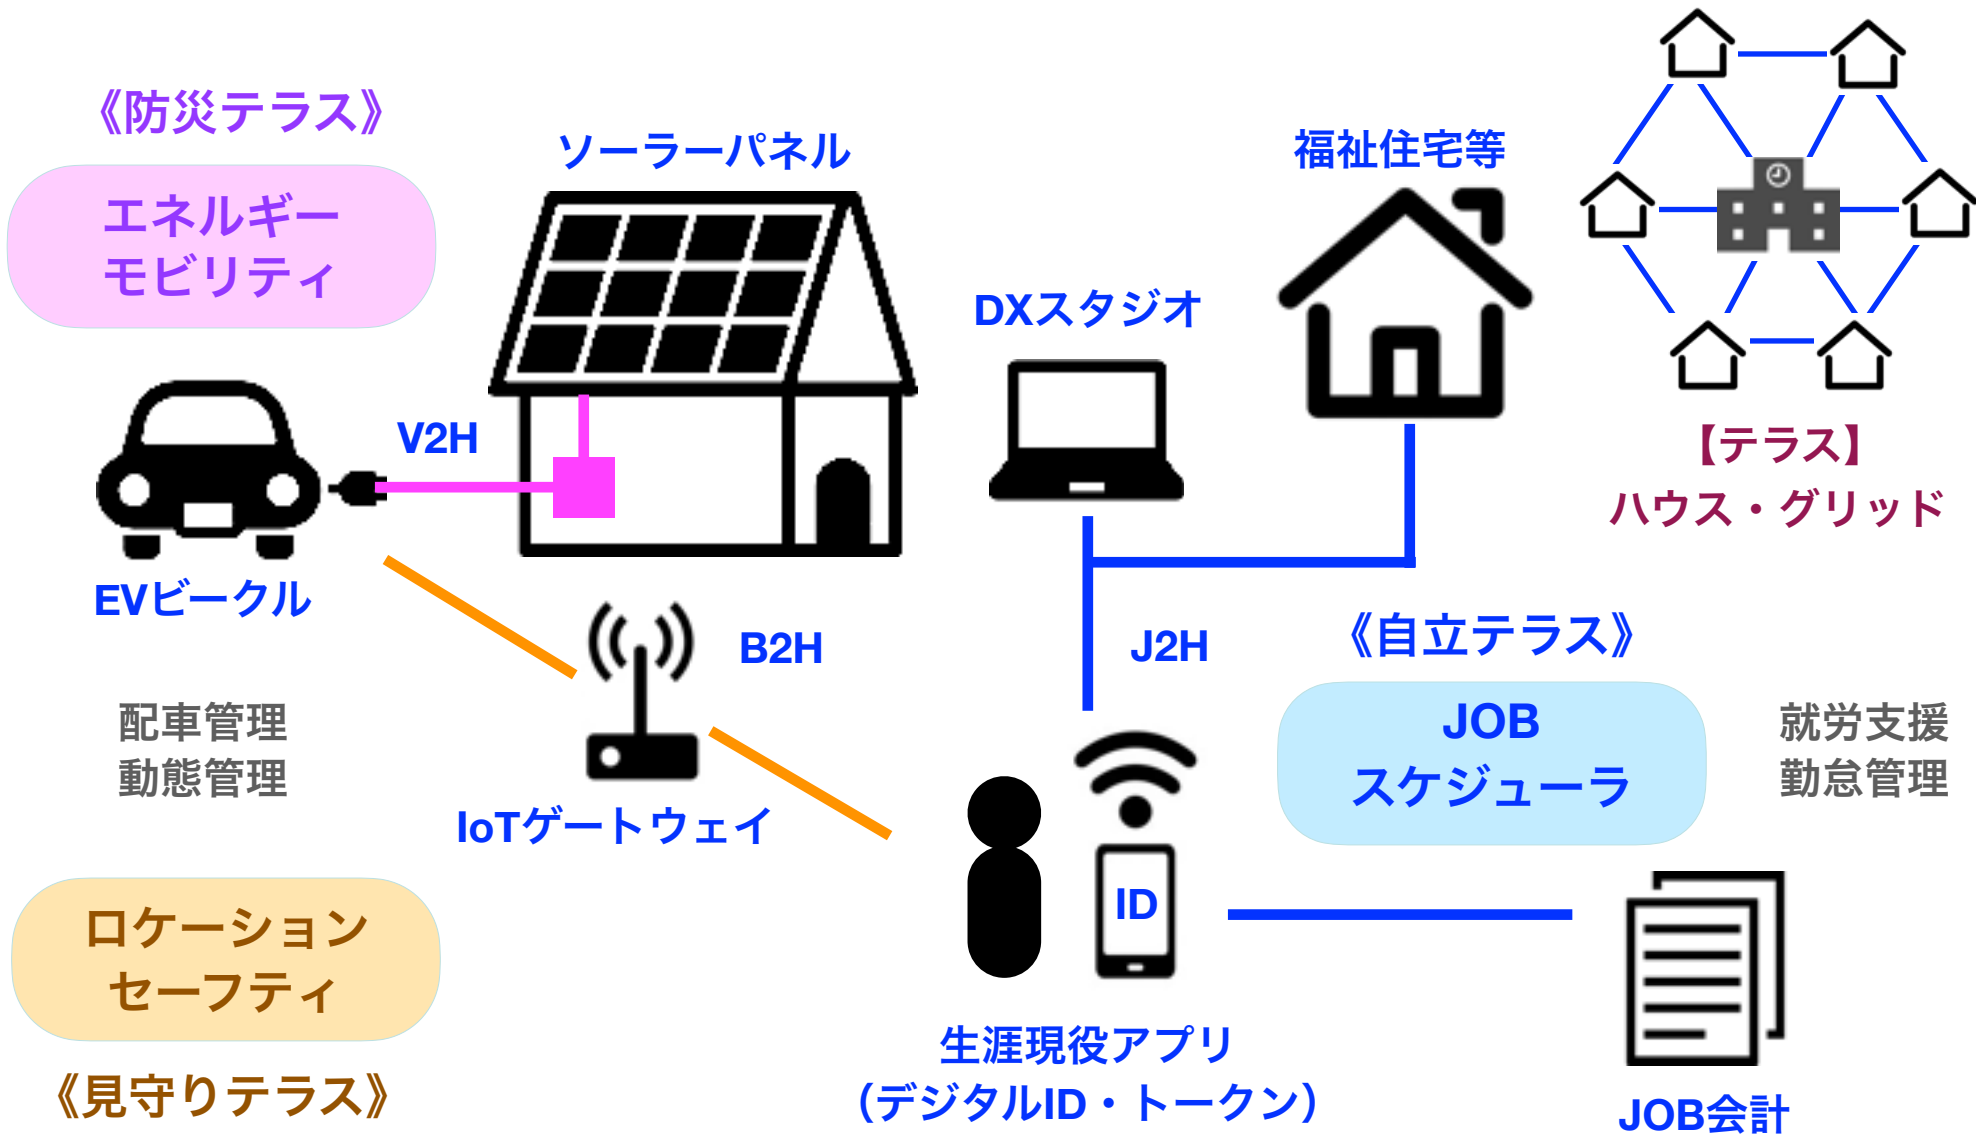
《防災テラス》

エネルギー
モビリティ

ソーラーパネル

福祉住宅等

DXスタジオ

V2H

【テラス】
ハウス・グリッド

EVビークル

B2H

J2H

《自立テラス》

配車管理
動態管理

JOB
スケジューラ

就労支援
勤怠管理

IoTゲートウェイ

ID

ロケーション
セーフティ

《見守りテラス》

生涯現役アプリ
（デジタルID・トークン）

JOB会計